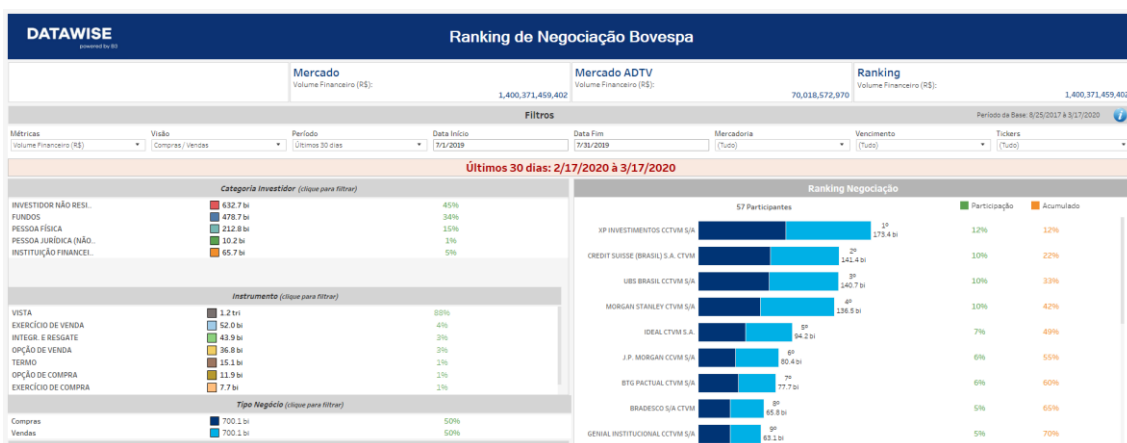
DATAWISE
powered by BI

Ranking de Negociação Bovespa

Mercado
Volume Financeiro (R$):
1,400,371,459,402

Mercado ADTV
Volume Financeiro (R$):
70,018,572,970

Ranking
Volume Financeiro (R$):
1,400,371,459,402

Filtros

Período da Base: 8/25/2017 à 3/17/2020

Métricas
Volume Financeiro (R$)

Visão
Compras / Vendas

Período
Últimos 30 dias

Data Início
7/1/2019

Data Fim
7/31/2019

Mercadoria
(Tudo)

Vencimento
(Tudo)

Tickers
(Tudo)

Últimos 30 dias: 2/17/2020 à 3/17/2020

Categoria Investidor (clique para filtrar)

| | | |
|---|---|---|
| INVESTIDOR NÃO RESI.. | 632.7 bi | 45% |
| FUNDOS | 478.7 bi | 34% |
| PESSOA FÍSICA | 212.8 bi | 15% |
| PESSOA JURÍDICA (NÃO.. | 10.2 bi | 1% |
| INSTITUIÇÃO FINANCEI.. | 65.7 bi | 5% |

Instrumento (clique para filtrar)

| | | |
|---|---|---|
| VISTA | 1.2 tri | 88% |
| EXERCÍCIO DE VENDA | 52.0 bi | 4% |
| INTEGR. E RESGATE | 43.9 bi | 3% |
| OPÇÃO DE VENDA | 36.8 bi | 3% |
| TERMO | 15.1 bi | 1% |
| OPÇÃO DE COMPRA | 11.9 bi | 1% |
| EXERCÍCIO DE COMPRA | 7.7 bi | 1% |

Tipo Negócio (clique para filtrar)

| | | |
|---|---|---|
| Compras | 700.1 bi | 50% |
| Vendas | 700.1 bi | 50% |

Ranking Negociação

57 Participantes

Participação
Acumulado

| | | | |
|---|---|---|---|
| XP INVESTIMENTOS CCTVM S/A | 1º 173.4 bi | 12% | 12% |
| CREDIT SUISSE (BRASIL) S.A. CTVM | 2º 141.4 bi | 10% | 22% |
| UBS BRASIL CCTVM S/A | 3º 140.7 bi | 10% | 33% |
| MORGAN STANLEY CTVM S/A | 4º 136.5 bi | 10% | 42% |
| IDEAL CTVM S.A. | 5º 94.2 bi | 7% | 49% |
| J.P. MORGAN CCVM S/A | 6º 80.4 bi | 6% | 55% |
| BTG PACTUAL CTVM S/A | 7º 77.7 bi | 6% | 60% |
| BRADESCO S/A CTVM | 8º 65.8 bi | 5% | 65% |
| GENIAL INSTITUCIONAL CCTVM S/A | 9º 63.1 bi | 5% | 70% |